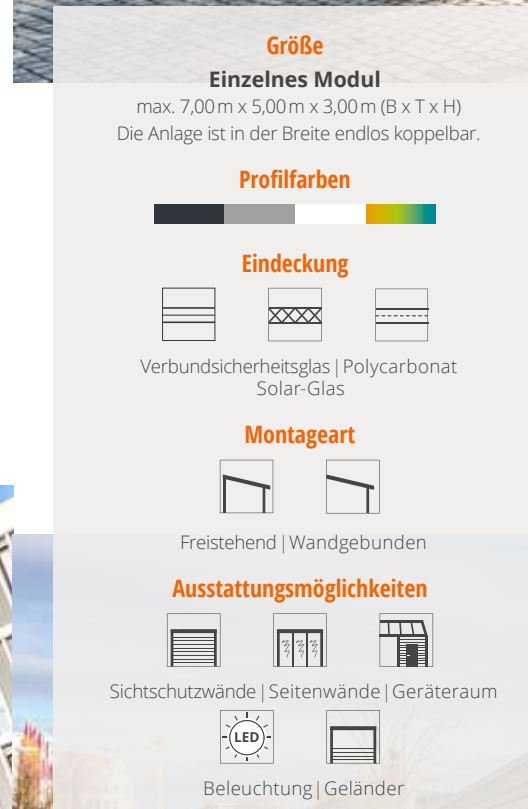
Größe

Einzelnes Modul

max. 7,00 m x 5,00 m x 3,00 m (B x T x H)
Die Anlage ist in der Breite endlos koppelbar.

Profilfarben

Eindeckung

Verbundsicherheitsglas | Polycarbonat
Solar-Glas

Montageart

Freistehend | Wandgebunden

Ausstattungsmöglichkeiten

Sichtschutzwände | Seitenwände | Geräteraum

LED

Beleuchtung | Geländer